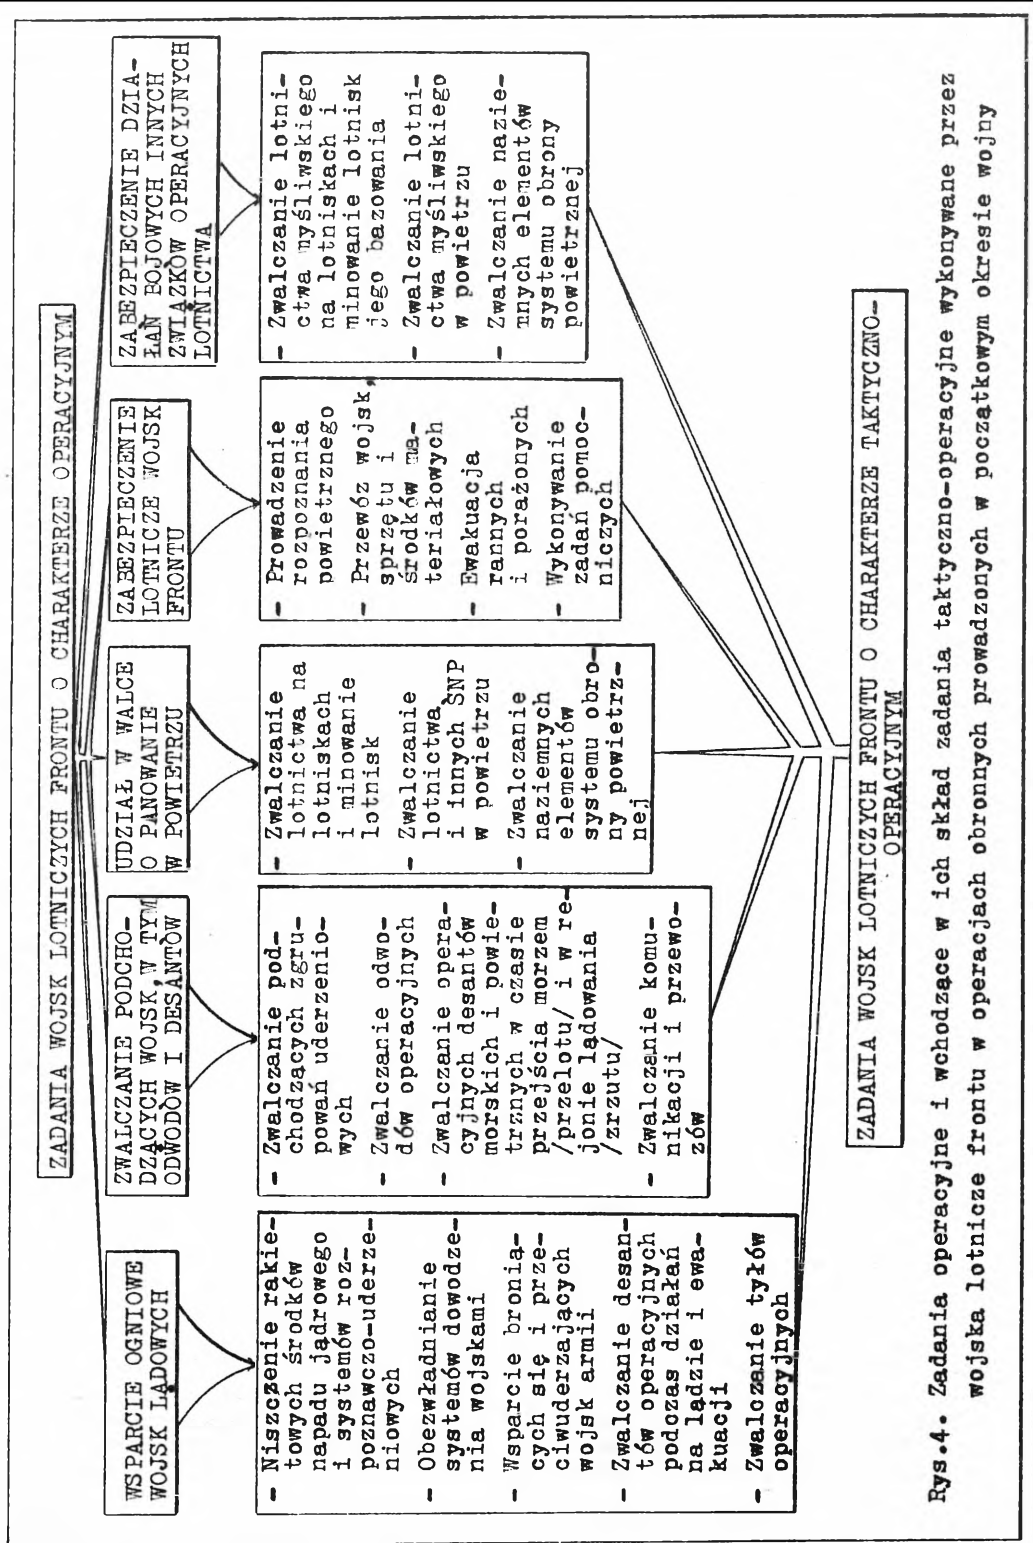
ZADANIA WOJSK LOTNICZYCH FRONTU O CHARAKTERZE OPERACYJNYM

WSPARCIE OGNIOWE WOJSK LĄDOWYCH

- Niszczenie rakietowych środków napadu jądrowego i systemów rozpoznawczo-uderzeniowych
- Obezwładnianie systemów dowodzenia wojskami
- Wsparcie broniących się i przeciwuderzających wojsk armii
- Zwalczanie desantów operacyjnych podczas działań na lądzie i ewakuacji
- Zwalczanie tyłów operacyjnych

ZWALCZANIE PODCHODZĄCYCH WOJSK, W TYM ODWODÓW I DESANTÓW

- Zwalczanie podchodzących zgrupowań uderzeniowych
- Zwalczanie odwodów operacyjnych
- Zwalczanie operacyjnych desantów morskich i powietrznych w czasie przejścia morzem /przelotu/ i w rejonie lądowania /zrzutu/
- Zwalczanie komunikacji i przewozów

UDZIAŁ W WALCE O PANOWANIE W POWIETRZU

- Zwalczanie lotnictwa na lotniskach i minowanie lotnisk
- Zwalczanie lotnictwa i innych SNP w powietrzu
- Zwalczanie naziemnych elementów systemu obrony powietrznej

ZABEZPIECZENIE LOTNICZE WOJSK FRONTU

- Prowadzenie rozpoznania powietrznego
- Przewóz wojsk, sprzętu i środków materiałowych
- Ewakuacja rannych i porażonych
- Wykonywanie zadań pomocniczych

ZABEZPIECZENIE DZIAŁAŃ BOJOWYCH INNYCH ZWIĄZKÓW OPERACYJNYCH LOTNICTWA

- Zwalczanie lotnictwa myśliwskiego na lotniskach i minowanie lotnisk jego bazowania
- Zwalczanie lotnictwa myśliwskiego w powietrzu
- Zwalczanie naziemnych elementów systemu obrony powietrznej

ZADANIA WOJSK LOTNICZYCH FRONTU O CHARAKTERZE TAKTYCZNO-OPERACYJNYM

Rys.4. Zadania operacyjne i wchodzące w ich skład zadania taktyczno-operacyjne wykonywane przez wojska lotnicze frontu w operacjach obronnych prowadzonych w początkowym okresie wojny